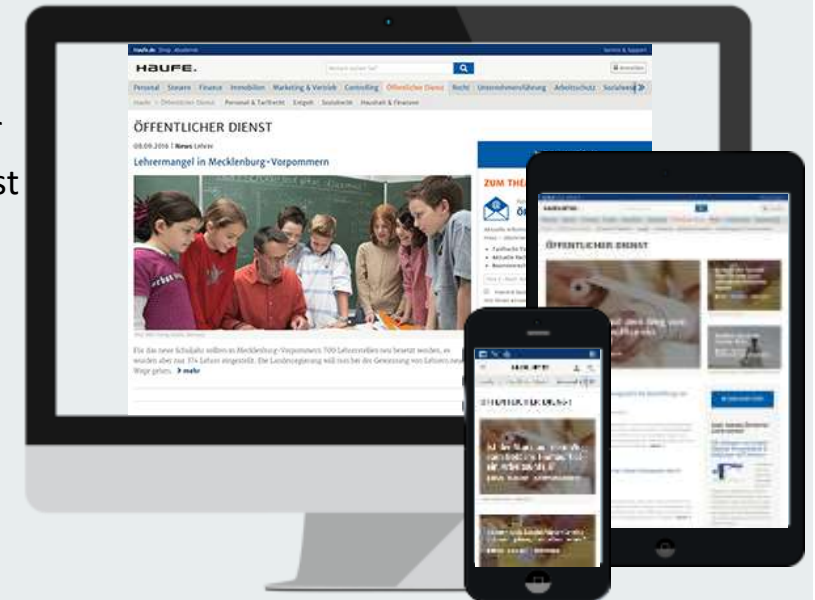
st

haufe.de Shop Akademie

Service & Support

HAUFE.

Personal Steuern Finance Immobilien Marketing & Vertrieb Controlling Öffentlicher Dienst Recht Unternehmensführung Arbeitsschutz Sozialwesen

Haufe > Öffentlicher Dienst Personal & Tarifrecht Entgelt Sozialrecht Haushalt & Finanzen

ÖFFENTLICHER DIENST

08.09.2016 | News Lehrer

Lehrermangel in Mecklenburg-Vorpommern

ZUM THE

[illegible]

➔ mehr

ÖFFENTLICHER DIENST

HAUFE.

ÖFFENTLICHER DIENST